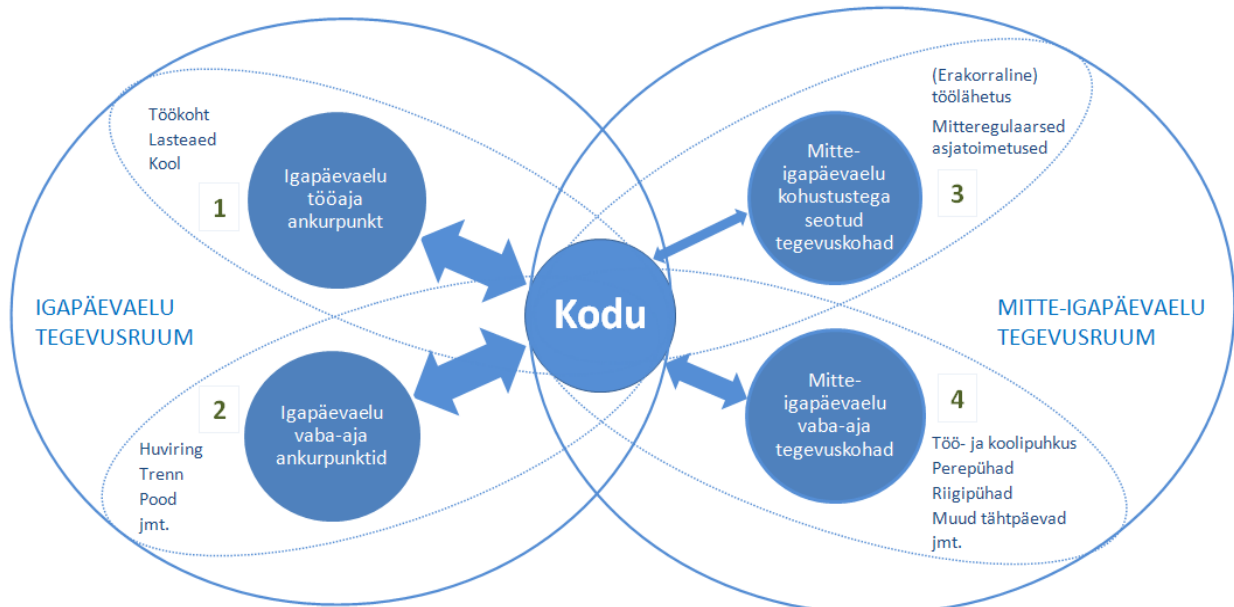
Töökoht
Lasteaed
Kool

1

Igapäevaelu tööaja ankurpunkt

(Erakorraline) töölähetus

Mitteregulaarsed asjatoimetused

Mitte-igapäevaelu kohustustega seotud tegevuskohad

3

IGAPÄEVAELU TEGEVUSRUUM

Kodu

MITTE-IGAPÄEVAELU TEGEVUSRUUM

2

Igapäevaelu vaba-aja ankurpunktid

Huviring
Trenn
Pood
jmt.

Mitte-igapäevaelu vaba-aja tegevuskohad

4

Töö- ja koolipuhkus
Perepühad
Riigipühad
Muud tähtpäevad
jmt.